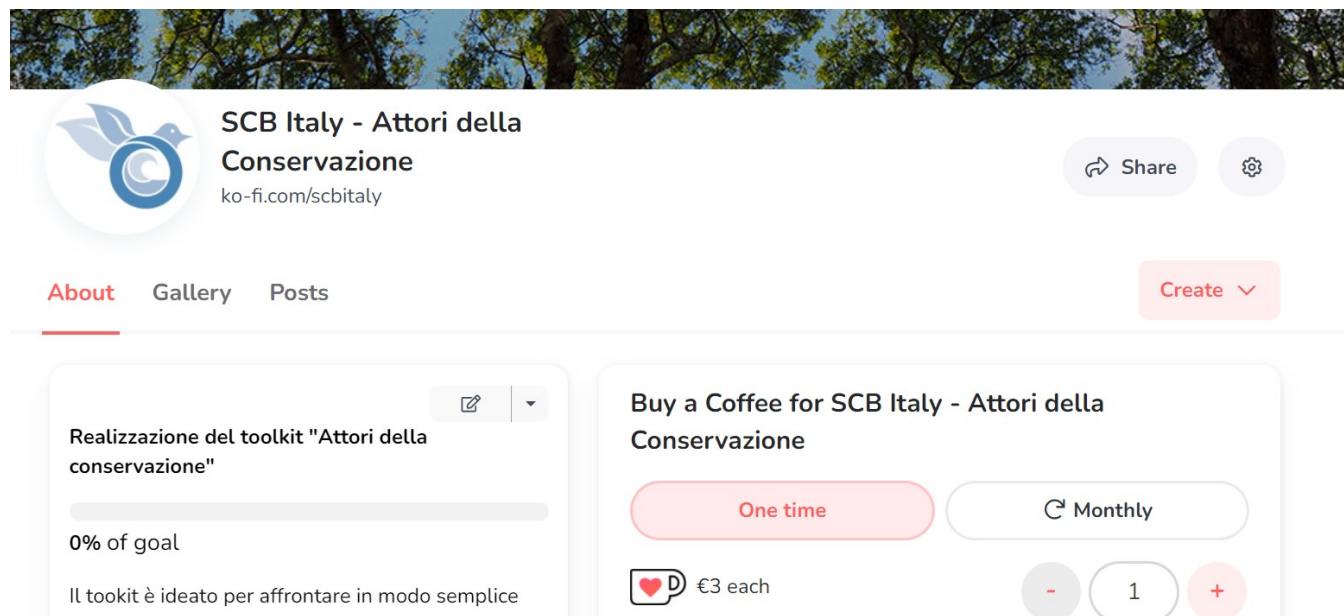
SCB Italy - Attori della Conservazione
ko-fi.com/scbitaly

Share

About Gallery Posts

Create

Realizzazione del toolkit "Attori della conservazione"

0% of goal

Il tookit è ideato per affrontare in modo semplice

Buy a Coffee for SCB Italy - Attori della Conservazione

One time

Monthly

€3 each

-
1
+